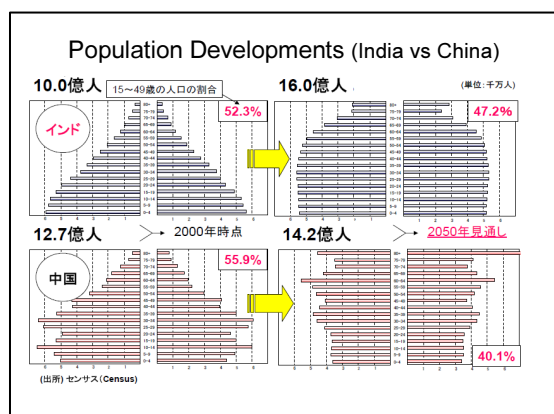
Population Developments (India vs China)

10.0億人

15~49歳の人口の割合

52.3%

インド

16.0億人

(単位:千万人)

47.2%

12.7億人

2000年時点

14.2億人

2050年見通し

中国

55.9%

40.1%

(出所) センサス(Census)